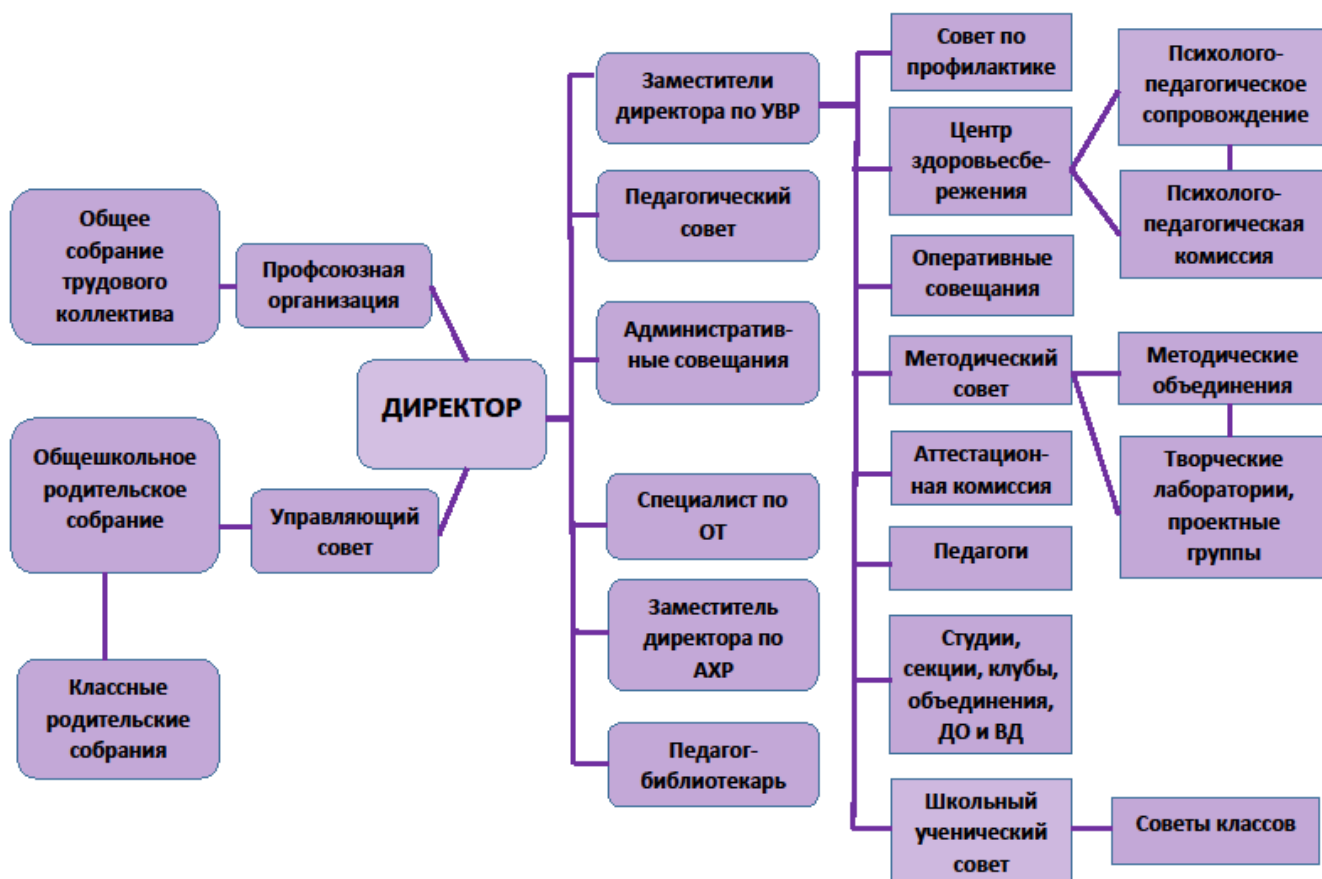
Общее собрание трудового коллектива

Профсоюзная организация

Общешкольное родительское собрание

Управляющий совет

Классные родительские собрания

ДИРЕКТОР

Заместители директора по УВР

Педагогический совет

Административные совещания

Специалист по ОТ

Заместитель директора по АХР

Педагог-библиотекарь

Совет по профилактике

Центр здоровьесбережения

Оперативные совещания

Методический совет

Аттестационная комиссия

Педагоги

Студии, секции, клубы, объединения, ДО и ВД

Школьный ученический совет

Психолого-педагогическое сопровождение

Психолого-педагогическая комиссия

Методические объединения

Творческие лаборатории, проектные группы

Советы классов